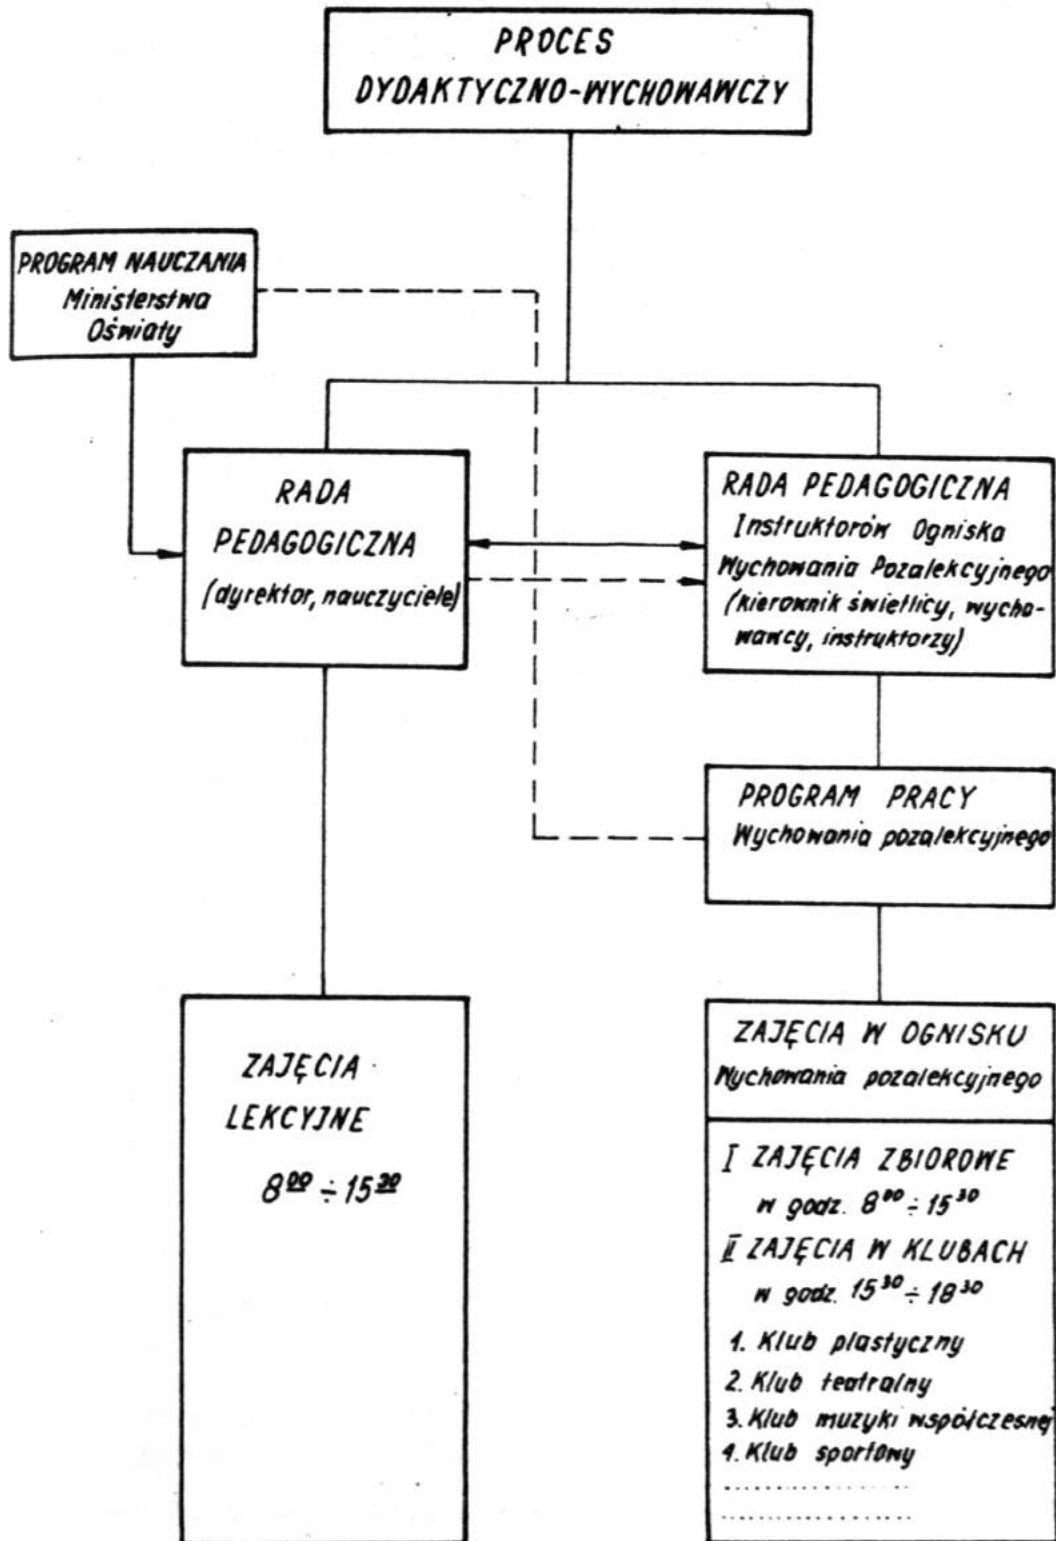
PROCES
DYDAKTYCZNO-WYCHOWAWCZY

PROGRAM NAUCZANIA
Ministerstwa
Oświaty

RADA
PEDAGOGICZNA
(dyrektor, nauczyciele)

RADA PEDAGOGICZNA
Instruktorów Ogniska
Wychowania Pozalekcyjnego
(kierownik świetlicy, wychowawcy, instruktorzy)

PROGRAM PRACY
Wychowania pozalekcyjnego

ZAJĘCIA
LEKCYJNE
$8^{00} \div 15^{30}$

ZAJĘCIA W OGNISKU
Wychowania pozalekcyjnego

I ZAJĘCIA ZBIOROWE
w godz. $8^{00} \div 15^{30}$
II ZAJĘCIA W KLUBACH
w godz. $15^{30} \div 18^{30}$
1. Klub plastyczny
2. Klub teatralny
3. Klub muzyki współczesnej
4. Klub sportowy
..............
..............